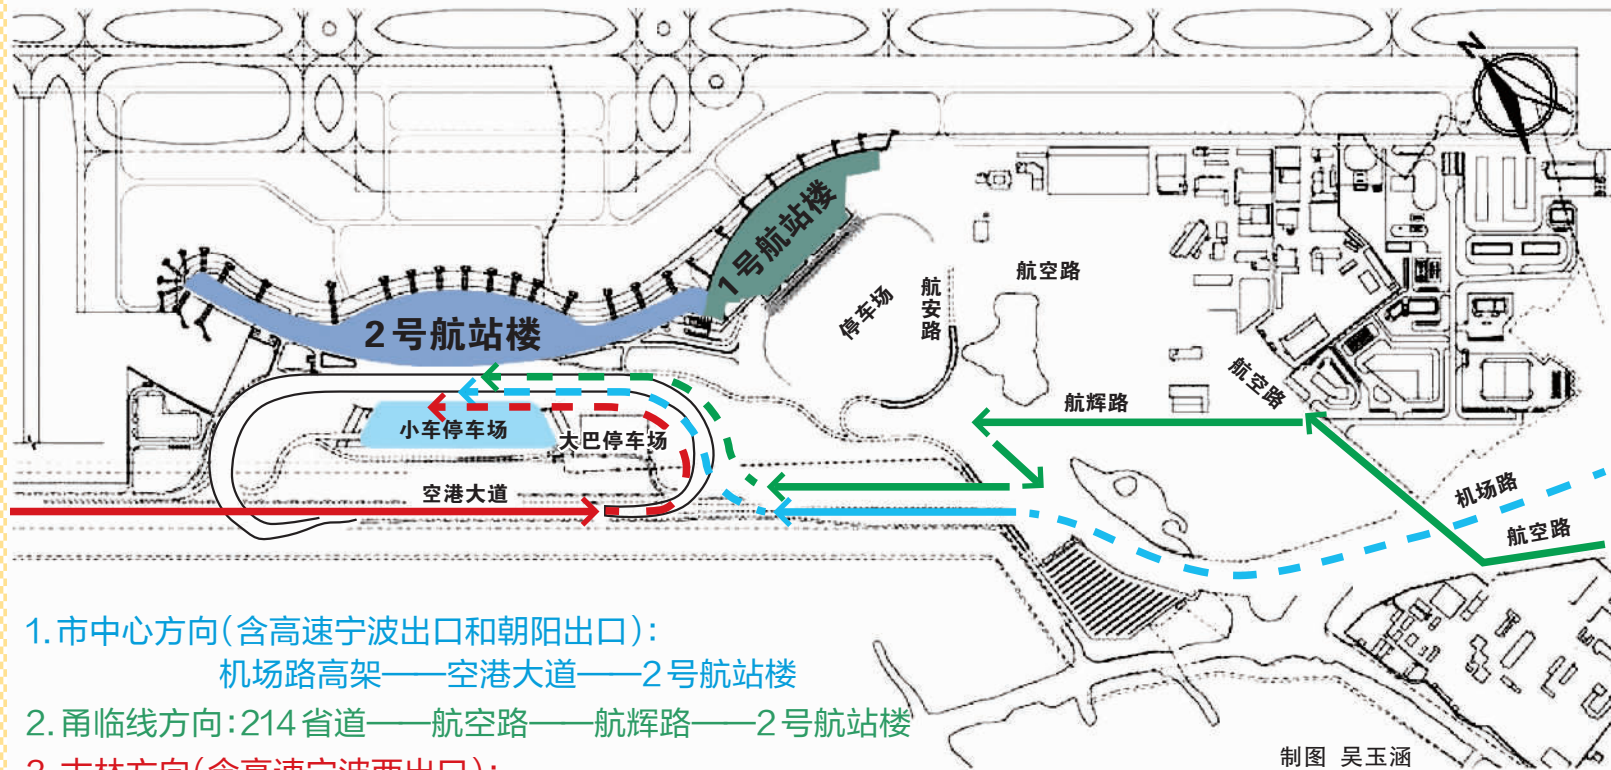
1号航站楼

2号航站楼

停车场

航安路

航空路

航辉路

航空路

小车停车场

大巴停车场

空港大道

机场路

航空路

1.市中心方向(含高速宁波出口和朝阳出口):
机场路高架——空港大道——2号航站楼

2.甬临线方向:214省道——航空路——航辉路——2号航站楼

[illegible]

制图 吴玉涵